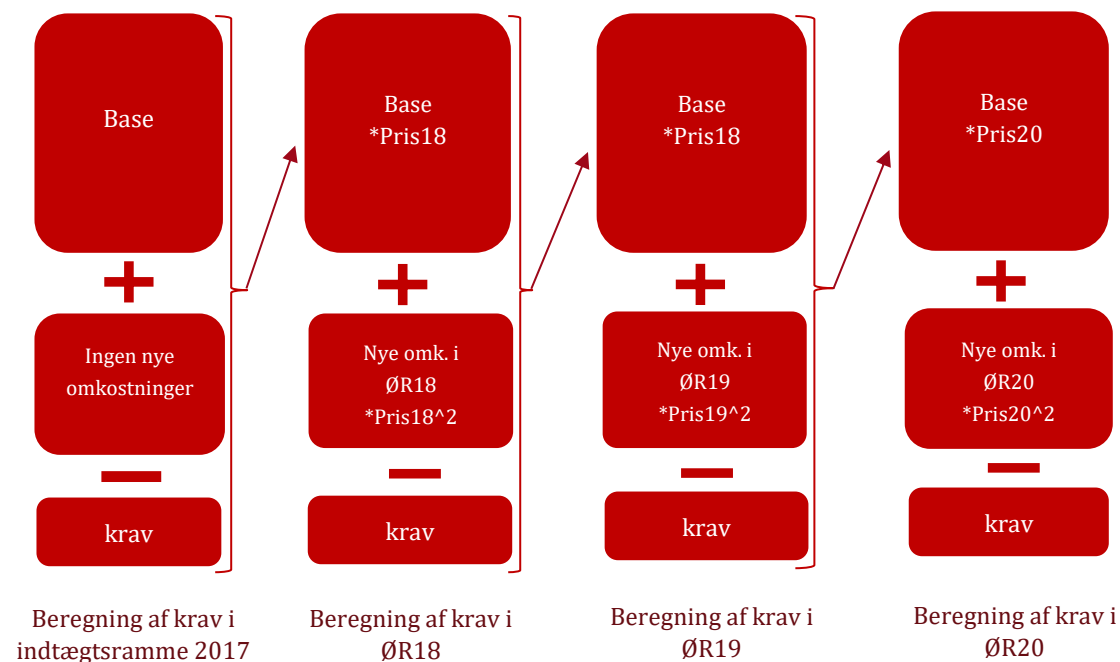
Base

+

Ingen nye omkostninger

—

krav

Beregning af krav i indtægtsramme 2017

Base
*Pris18

+

Nye omk. i ØR18
*Pris18^2

—

krav

Beregning af krav i ØR18

Base
*Pris18

+

Nye omk. i ØR19
*Pris19^2

—

krav

Beregning af krav i ØR19

Base
*Pris20

+

Nye omk. i ØR20
*Pris20^2

—

krav

Beregning af krav i ØR20